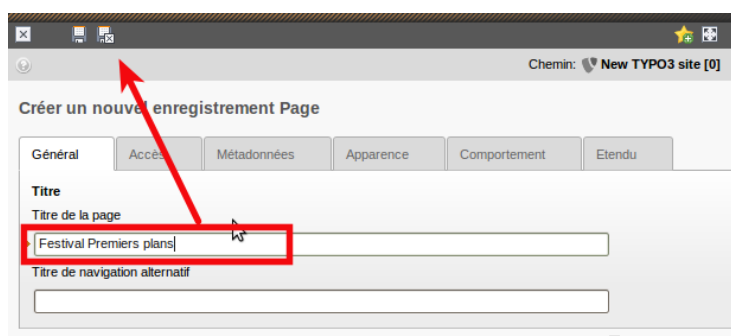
Chemin: New TYPO3 site [0]

Créer un nouvel enregistrement Page

| Général | Accès | Métadonnées | Apparence | Comportement | Etendu |
|---|---|---|---|---|---|

Titre

Titre de la page

Festival Premiers plans

Titre de navigation alternatif